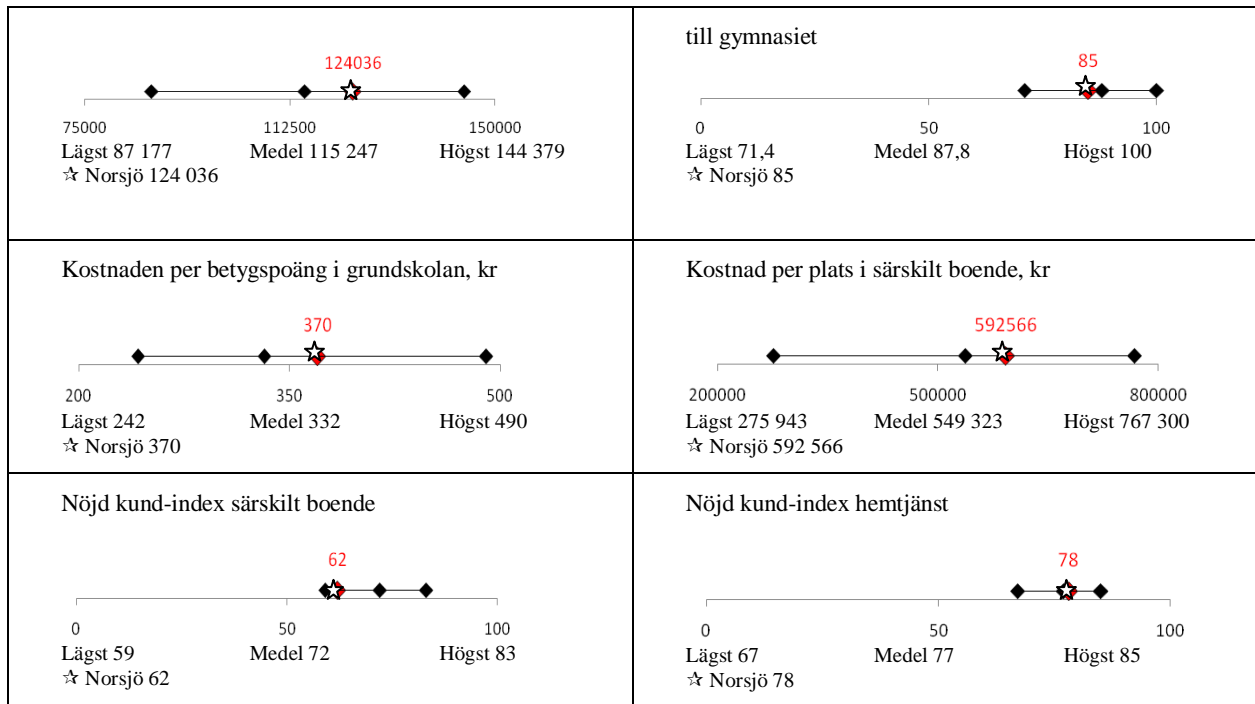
124036

75000 112500 150000

Lägst 87 177 Medel 115 247 Högst 144 379

☆ Norsjö 124 036

till gymnasiet

85

0 50 100

Lägst 71,4 Medel 87,8 Högst 100

☆ Norsjö 85

Kostnaden per betygspoäng i grundskolan, kr

370

200 350 500

Lägst 242 Medel 332 Högst 490

☆ Norsjö 370

Kostnad per plats i särskilt boende, kr

592566

200000 500000 800000

Lägst 275 943 Medel 549 323 Högst 767 300

☆ Norsjö 592 566

Nöjd kund-index särskilt boende

62

0 50 100

Lägst 59 Medel 72 Högst 83

☆ Norsjö 62

Nöjd kund-index hemtjänst

78

0 50 100

Lägst 67 Medel 77 Högst 85

☆ Norsjö 78